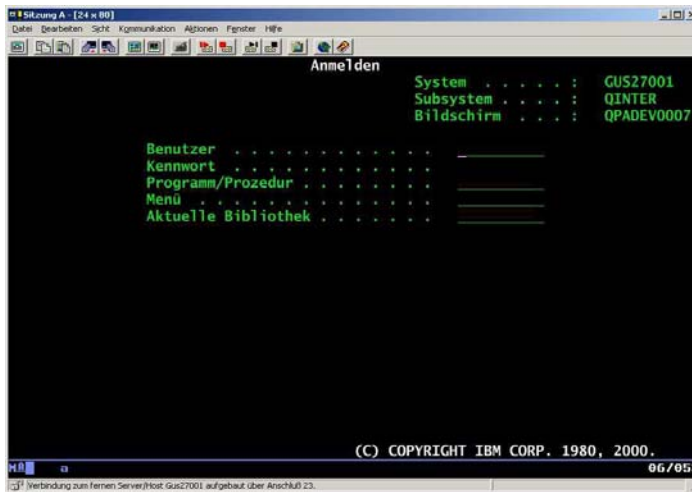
Sitzung A - [24 x 80]

Datei Bearbeiten Sicht Kommunikation Aktionen Fenster Hilfe

Anmelden

System . . . . . : GUS27001
Subsystem . . . . : QINTER
Bildschirm . . . : QPADEV0007

Benutzer . . . . . . . . . . . .
Kennwort . . . . . . . . . . . .
Programm/Prozedur . . . . . . . .
Menü . . . . . . . . . . . . . .
Aktuelle Bibliothek . . . . . . .

(C) COPYRIGHT IBM CORP. 1980, 2000.

MA a 06/05

Verbindung zum fernen Server/Host Gus27001 aufgebaut über Anschluß 23.